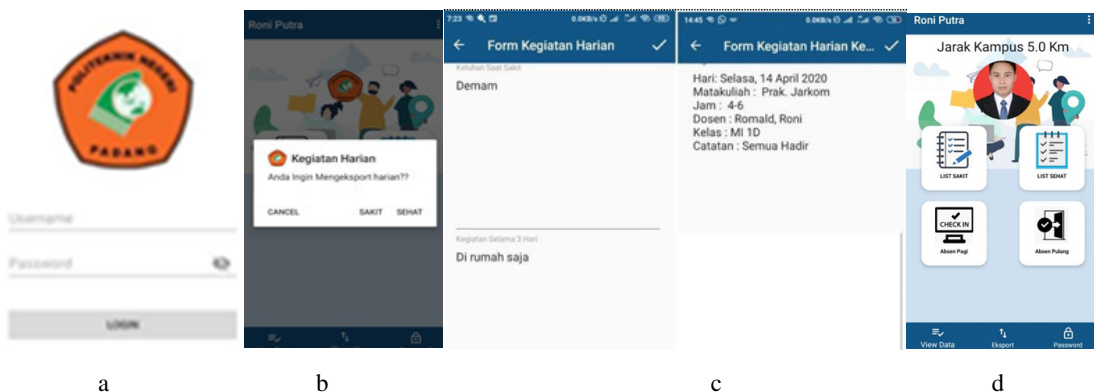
POLITEKNIK NEGERI PADANG

Username

Password

LOGIN

Roni Putra

Kegiatan Harian

Anda Ingin Mengeksport harian??

CANCEL SAKIT SEHAT

7:23

Form Kegiatan Harian

Keluhan Saat Sakit

Demam

Kegiatan Selama 3 Hari

Di rumah saja

14:45

Form Kegiatan Harian Ke...

Hari: Selasa, 14 April 2020
Matakuliah : Prak. Jarkom
Jam : 4-6
Dosen : Romald, Roni
Kelas : MI 1D
Catatan : Semua Hadir

Roni Putra

Jarak Kampus 5.0 Km

LIST SAKIT

LIST SEHAT

CHECK IN

Absen Pagi

Absen Pulang

View Data

Eksport

Password

a

b

c

d